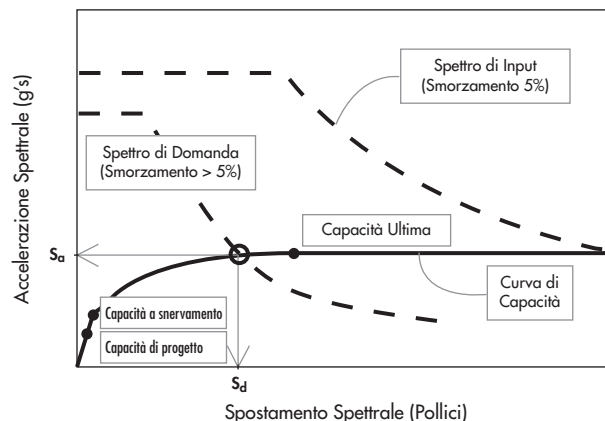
Spettro di Input
(Smorzamento 5%)

Spettro di Domanda
(Smorzamento > 5%)

Accelerazione Spettrale (g's)

$S_a$

Capacità Ultima

Curva di
Capacità

Capacità a snervamento

Capacità di progetto

$S_d$

Spostamento Spettrale (Pollici)